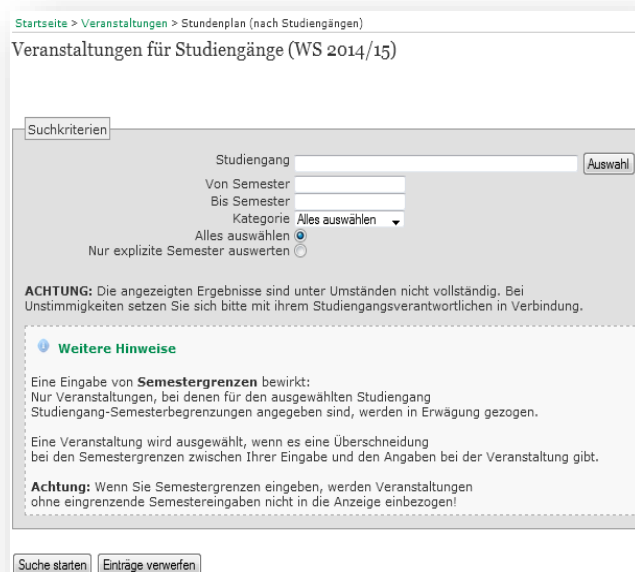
Startseite > Veranstaltungen > Stundenplan (nach Studiengängen)

Veranstaltungen für Studiengänge (WS 2014/15)

Suchkriterien

Studiengang [Auswahl]
Von Semester
Bis Semester
Kategorie Alles auswählen
Alles auswählen
Nur explizite Semester auswerten

ACHTUNG: Die angezeigten Ergebnisse sind unter Umständen nicht vollständig. Bei Unstimmigkeiten setzen Sie sich bitte mit ihrem Studiengangsverantwortlichen in Verbindung.

Weitere Hinweise

Eine Eingabe von Semestergrenzen bewirkt:
Nur Veranstaltungen, bei denen für den ausgewählten Studiengang Studiengang-Semesterbegrenzungen angegeben sind, werden in Erwägung gezogen.

Eine Veranstaltung wird ausgewählt, wenn es eine Überschneidung bei den Semestergrenzen zwischen Ihrer Eingabe und den Angaben bei der Veranstaltung gibt.

Achtung: Wenn Sie Semestergrenzen eingeben, werden Veranstaltungen ohne eingrenzende Semestereingaben nicht in die Anzeige einbezogen!

Suche starten | Einträge verwerfen